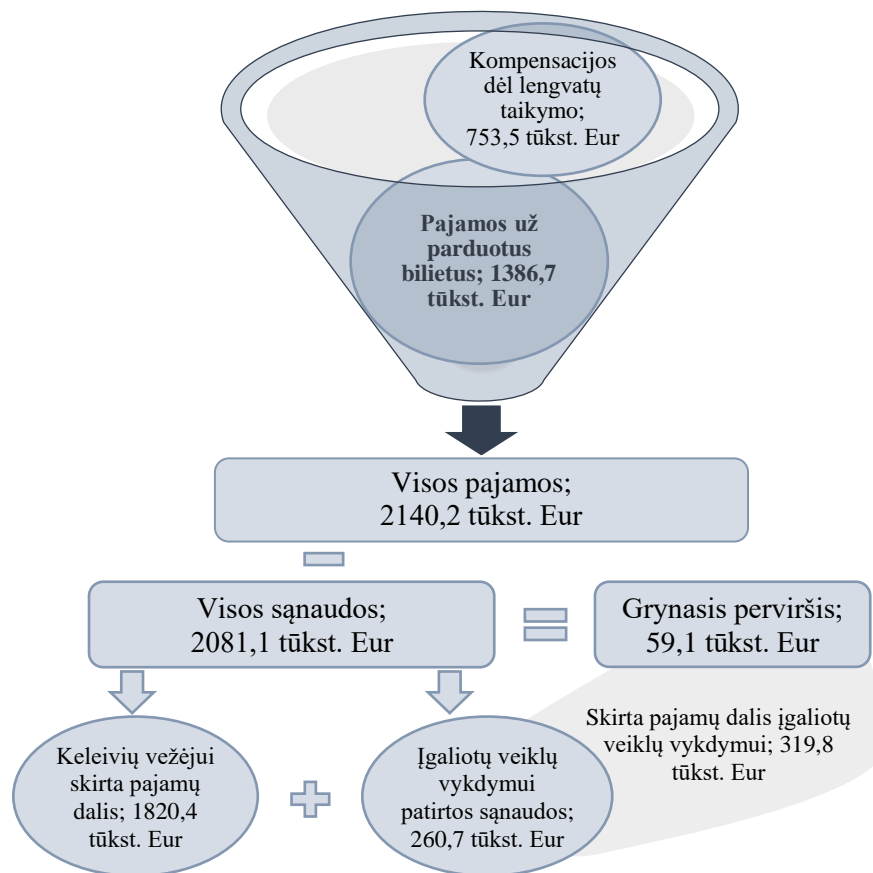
Kompensacijos dėl lengvatų taikymo; 753,5 tūkst. Eur

Pajamos už parduotus bilietus; 1386,7 tūkst. Eur

Visos pajamos; 2140,2 tūkst. Eur

Visos sąnaudos; 2081,1 tūkst. Eur

Grynasis perviršis; 59,1 tūkst. Eur

Skirta pajamų dalis įgaliotų veiklų vykdymui; 319,8 tūkst. Eur

Keleivių vežėjui skirta pajamų dalis; 1820,4 tūkst. Eur

Įgaliotų veiklų vykdymui patirtos sąnaudos; 260,7 tūkst. Eur